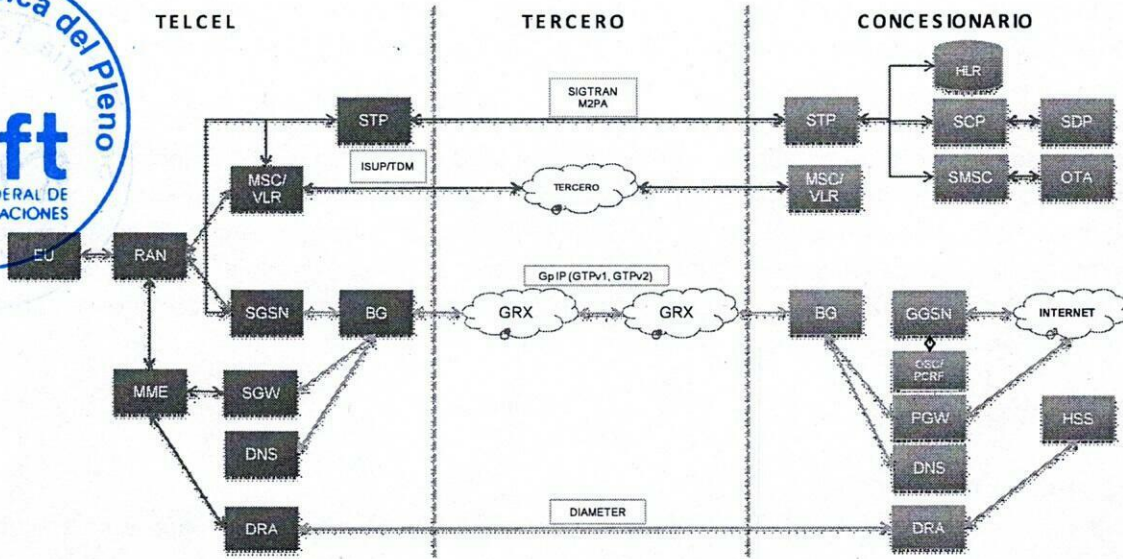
ca del Pleno
ft
DERAL DE
ACIONES

TELCEL

TERCERO

CONCESIONARIO

HLR

SIGTRAN
M2PA

STP

STP

SCP

SDP

ISUP/TDM

MSC/
VLR

TERCERO

MSC/
VLR

SMSC

OTA

EU

RAN

GpIP (GTPv1, GTPv2)

SGSN

BG

GRX

GRX

BG

GGSN

INTERNET

GSC/
PCRF

MME

SGW

PGW

HSS

DNS

DNS

DIAMETER

DRA

DRA